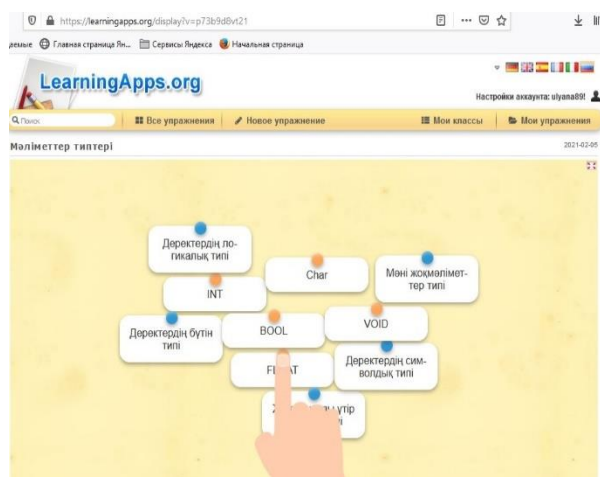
https://learningapps.org/display?v=p73b9d8vt21

аемые Главная страница Ян... Сервисы Яндекса Начальная страница

LearningApps.org

Настройки аккаунта: ulyana89!

Поиск

Все упражнения

Новое упражнение

Мои классы

Мои упражнения

Мәліметтер типтері

2021-02-05

Деректердің логикалық типі

Char

Мәні жоқмәліметтер типі

INT

VOID

Деректердің бүтін типі

BOOL

Деректердің символдық типі

FL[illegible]AT

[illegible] үтір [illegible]